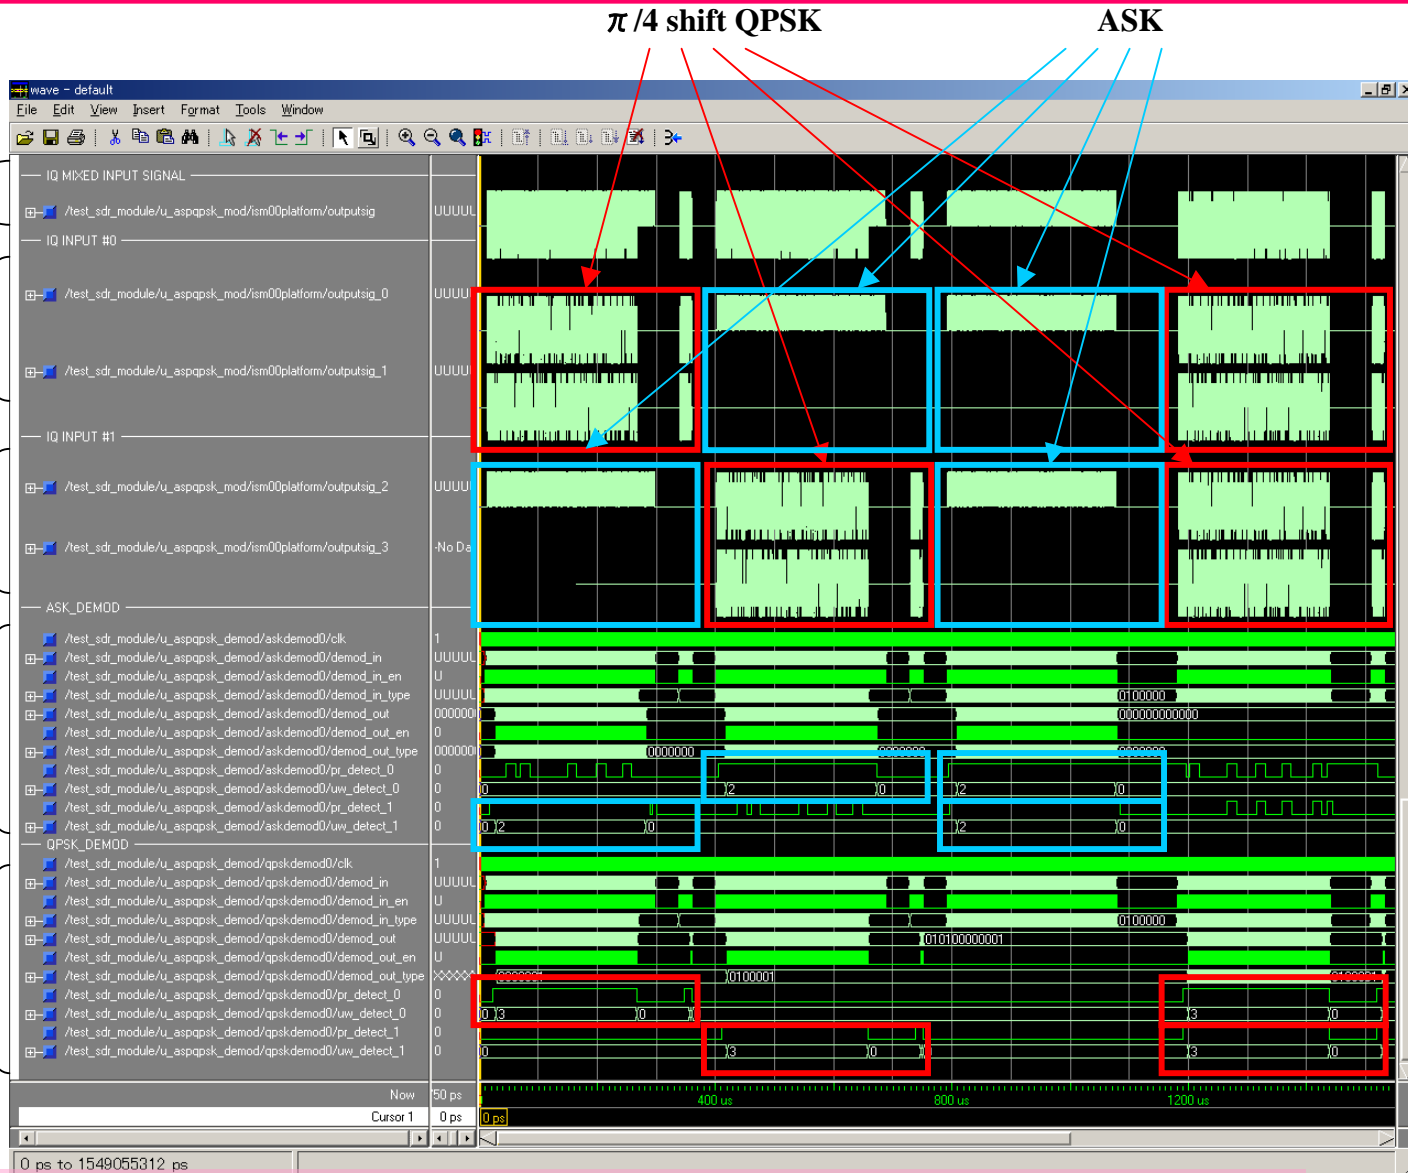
$\pi$ /4 shift QPSK

ASK

wave - default

File Edit View Insert Format Tools Window

IQ MIXED INPUT SIGNAL
/test_sdr_module/u_aspqpsk_mod/ism00platform/outputsig UUUUL
IQ INPUT #0
/test_sdr_module/u_aspqpsk_mod/ism00platform/outputsig_0 UUUU
/test_sdr_module/u_aspqpsk_mod/ism00platform/outputsig_1 UUUU
IQ INPUT #1
/test_sdr_module/u_aspqpsk_mod/ism00platform/outputsig_2 UUUU
/test_sdr_module/u_aspqpsk_mod/ism00platform/outputsig_3 -No Da
ASK_DEMOD
/test_sdr_module/u_aspqpsk_demod/askdemod0/clk 1
/test_sdr_module/u_aspqpsk_demod/askdemod0/demod_in UUUUL
/test_sdr_module/u_aspqpsk_demod/askdemod0/demod_in_en U
/test_sdr_module/u_aspqpsk_demod/askdemod0/demod_in_type UUUUL
/test_sdr_module/u_aspqpsk_demod/askdemod0/demod_out 000000
/test_sdr_module/u_aspqpsk_demod/askdemod0/demod_out_en 0
/test_sdr_module/u_aspqpsk_demod/askdemod0/demod_out_type 000000
/test_sdr_module/u_aspqpsk_demod/askdemod0/pr_detect_0 0
/test_sdr_module/u_aspqpsk_demod/askdemod0/uw_detect_0 0
/test_sdr_module/u_aspqpsk_demod/askdemod0/pr_detect_1 0
/test_sdr_module/u_aspqpsk_demod/askdemod0/uw_detect_1 0
QPSK_DEMOD
/test_sdr_module/u_aspqpsk_demod/qpskdemod0/clk 1
/test_sdr_module/u_aspqpsk_demod/qpskdemod0/demod_in UUUUL
/test_sdr_module/u_aspqpsk_demod/qpskdemod0/demod_in_en U
/test_sdr_module/u_aspqpsk_demod/qpskdemod0/demod_in_type UUUUL
/test_sdr_module/u_aspqpsk_demod/qpskdemod0/demod_out UUUUL
/test_sdr_module/u_aspqpsk_demod/qpskdemod0/demod_out_en U
/test_sdr_module/u_aspqpsk_demod/qpskdemod0/demod_out_type XXXXX
/test_sdr_module/u_aspqpsk_demod/qpskdemod0/pr_detect_0 0
/test_sdr_module/u_aspqpsk_demod/qpskdemod0/uw_detect_0 0
/test_sdr_module/u_aspqpsk_demod/qpskdemod0/pr_detect_1 0
/test_sdr_module/u_aspqpsk_demod/qpskdemod0/uw_detect_1 0

0100000
000000000000
0000000
0000000
0000000
0 2 0 2 0
0 2 0 2 0
0100000
0101000000001
0000001
0100001
0100001
0 3 0 3 0
0 3 0 3 0

Now 50 ps
Cursor 1 0 ps
0 ps
400 us
800 us
1200 us

0 ps to 1549055312 ps